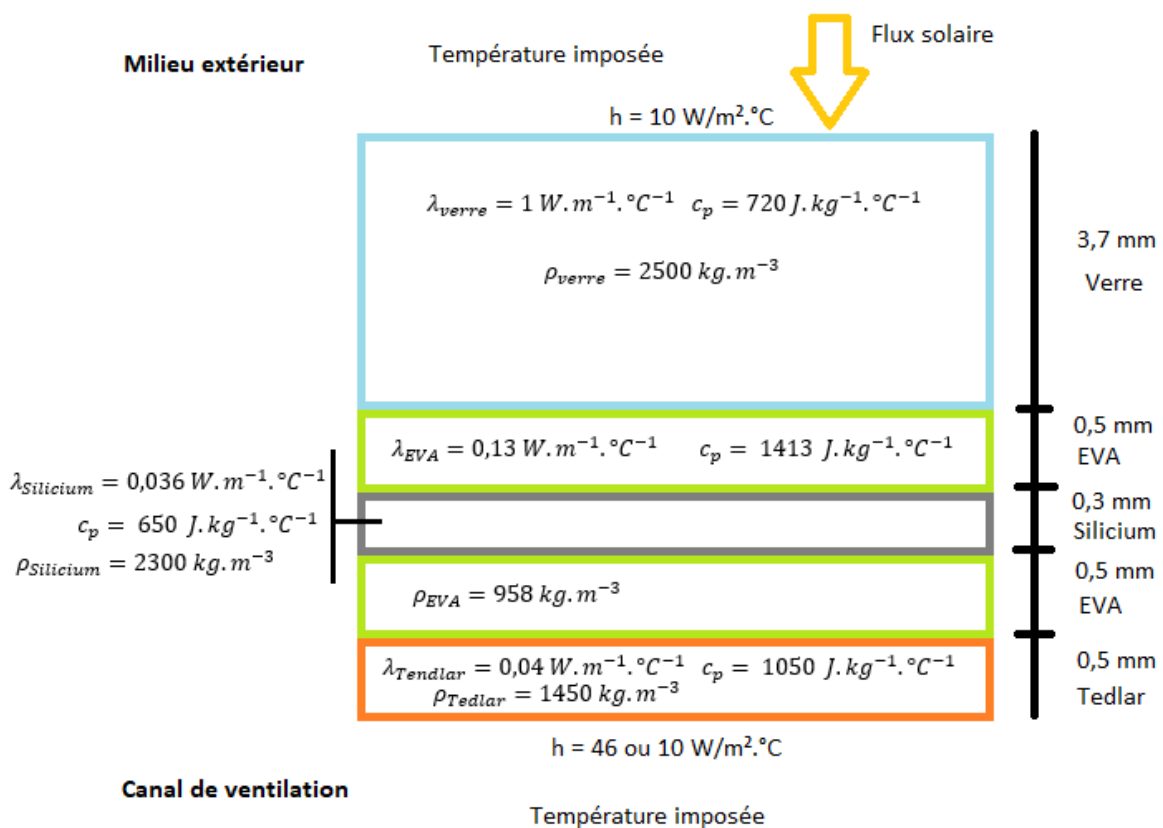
Milieu extérieur

Température imposée

Flux solaire

h = 10 W/m².°C

$\lambda_{verre} = 1\,W.m^{-1}.°C^{-1}$ $c_p = 720\,J.kg^{-1}.°C^{-1}$

$\rho_{verre} = 2500\,kg.m^{-3}$

3,7 mm
Verre

$\lambda_{EVA} = 0{,}13\,W.m^{-1}.°C^{-1}$ $c_p = 1413\,J.kg^{-1}.°C^{-1}$

0,5 mm
EVA

$\lambda_{Silicium} = 0{,}036\,W.m^{-1}.°C^{-1}$
$c_p = 650\,J.kg^{-1}.°C^{-1}$
$\rho_{Silicium} = 2300\,kg.m^{-3}$

0,3 mm
Silicium

$\rho_{EVA} = 958\,kg.m^{-3}$

0,5 mm
EVA

$\lambda_{Tendlar} = 0{,}04\,W.m^{-1}.°C^{-1}$ $c_p = 1050\,J.kg^{-1}.°C^{-1}$
$\rho_{Tedlar} = 1450\,kg.m^{-3}$

0,5 mm
Tedlar

h = 46 ou 10 W/m².°C

Canal de ventilation

Température imposée